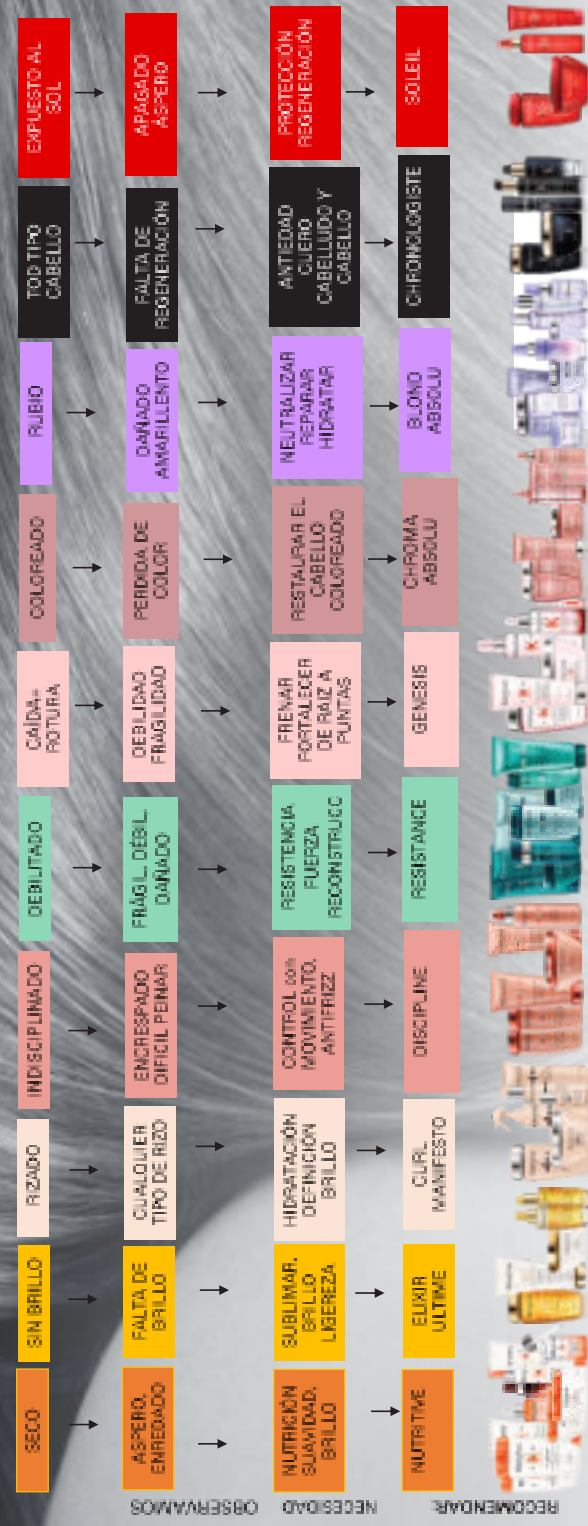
OBSERVAMOS

NECESIDAD

RECOMENDAR

| OBSERVAMOS | | NECESIDAD | RECOMENDAR |
|---|---|---|---|
| SECO | ÁSPERO, ENREDADO | NUTRICIÓN SUAVIDAD, BRILLO | NUTRITIVE |
| SIN BRILLO | FALTA DE BRILLO | SUBLIMAR, BRILLO LIGEREZA | ELIXIR ULTIME |
| RIZADO | CUALQUIER TIPO DE RIZO | HIDRATACIÓN DEFINICIÓN BRILLO | CURL MANIFESTO |
| INDISCIPLINADO | ENCRESPADO DIFICIL PEINAR | CONTROL con MOVIMIENTO, ANTIFRIZZ | DISCIPLINE |
| DEBILITADO | FRÁGIL, DÉBIL DAÑADO | RESISTENCIA FUERZA RECONSTRUCC | RESISTANCE |
| CAÍDA-ROTURA | DEBILIDAD FRAGILIDAD | FRENAR FORTALECER DE RAIZ A PUNTAS | GENESIS |
| COLOREADO | PERDIDA DE COLOR | RESTAURAR EL CABELLO COLOREADO | CHROMA ABSOLU |
| RUBIO | DAÑADO AMARILLENTO | NEUTRALIZAR REPARAR HIDRATAR | BLOND ABSOLU |
| TODO TIPO CABELLO | FALTA DE REGENERACIÓN | ANTIEDAD CUERO CABELLUDO Y CABELLO | CHRONOLOGISTE |
| EXPUESTO AL SOL | APAGADO ÁSPERO | PROTECCIÓN REGENERACIÓN | SOLEIL |